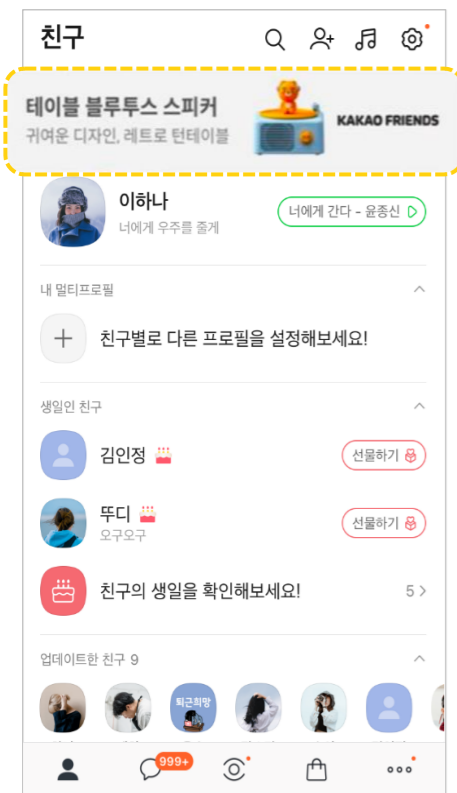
친구

테이블 블루투스 스피커
귀여운 디자인, 레트로 턴테이블
KAKAO FRIENDS

이하나
너에게 우주를 줄게
너에게 간다 - 윤종신

내 멀티프로필

친구별로 다른 프로필을 설정해보세요!

생일인 친구

김인정
선물하기

뚜디
오구오구
선물하기

친구의 생일을 확인해보세요!
5

업데이트한 친구 9

퇴근희망

999+